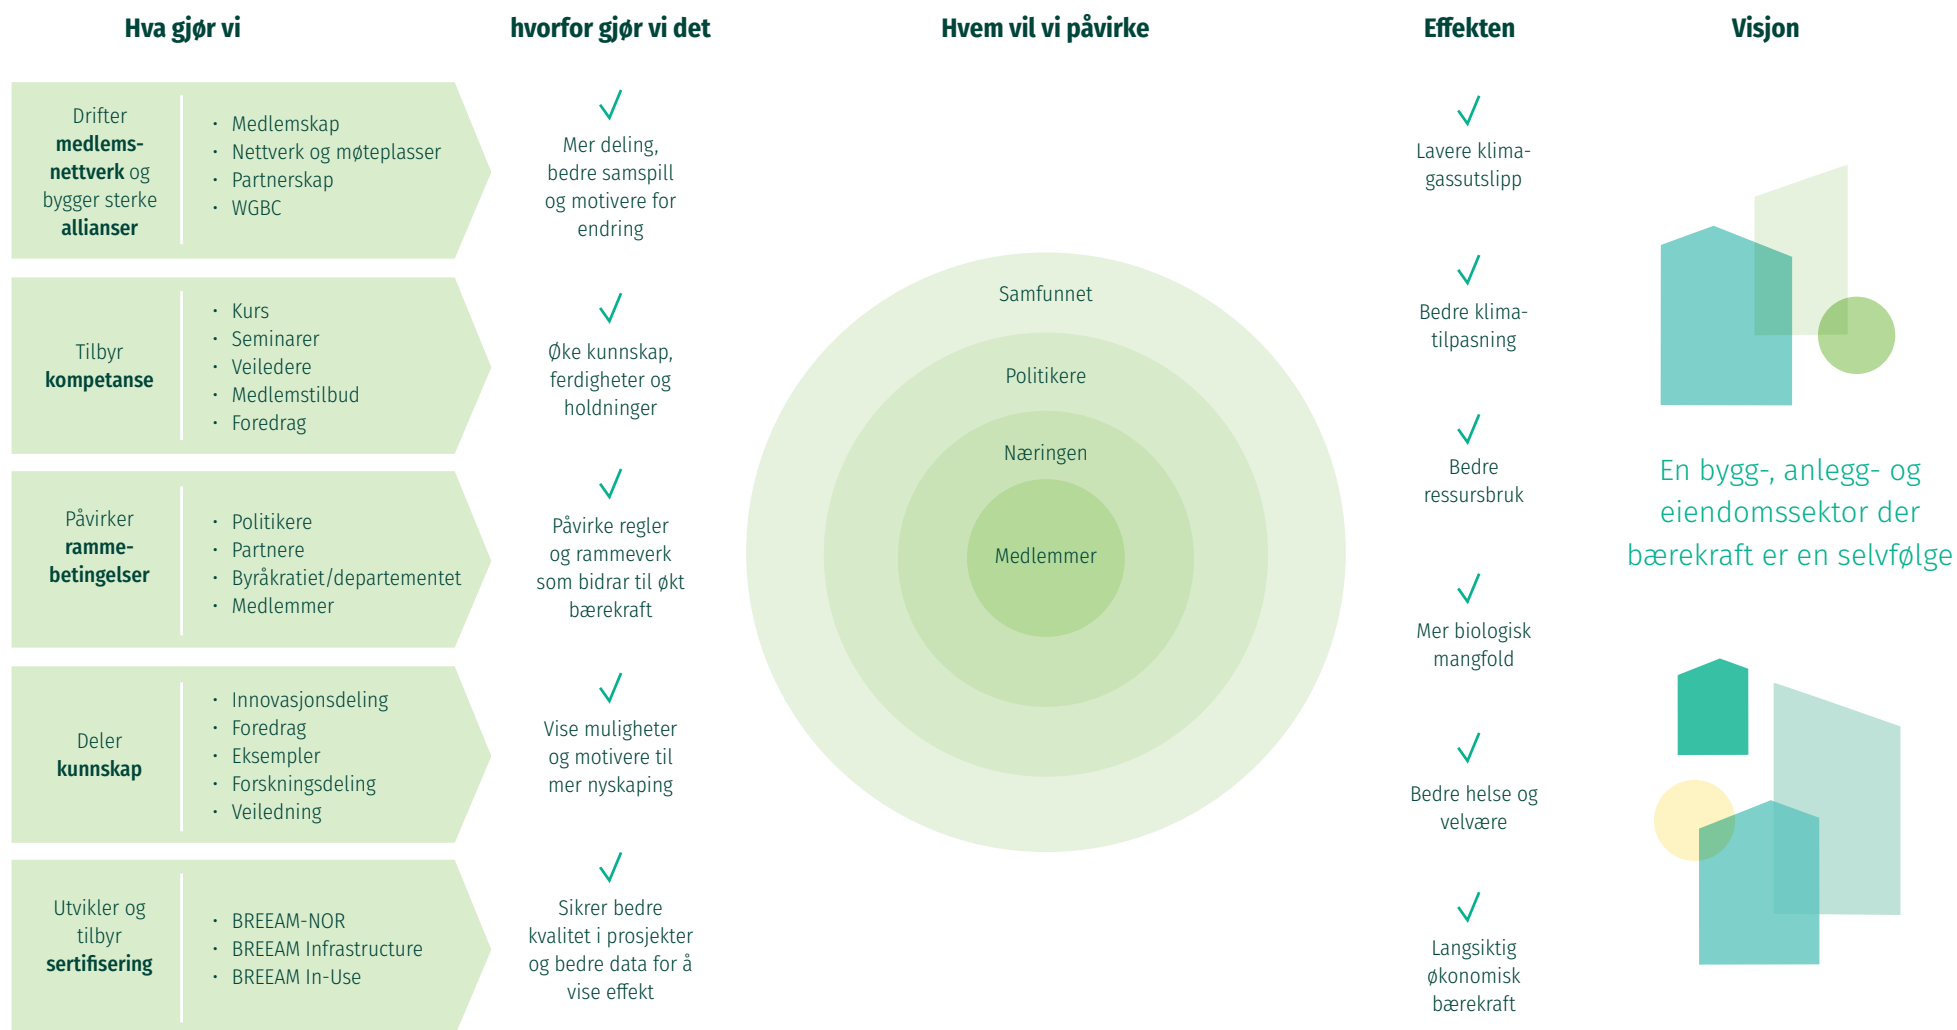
Hva gjør vi

Drifter **medlemsnettverk** og bygger sterke **allianser**

- Medlemskap
- Nettverk og møteplasser
- Partnerskap
- WGBC

Tilbyr **kompetanse**

- Kurs
- Seminarer
- Veiledere
- Medlemstilbud
- Foredrag

Påvirker **rammebetingelser**

- Politikere
- Partnere
- Byråkratiet/departementet
- Medlemmer

Deler **kunnskap**

- Innovasjonsdeling
- Foredrag
- Eksempler
- Forskningsdeling
- Veiledning

Utvikler og tilbyr **sertifisering**

- BREEAM-NOR
- BREEAM Infrastructure
- BREEAM In-Use

hvorfor gjør vi det

Mer deling, bedre samspill og motivere for endring

Øke kunnskap, ferdigheter og holdninger

Påvirke regler og rammeverk som bidrar til økt bærekraft

Vise muligheter og motivere til mer nyskaping

Sikrer bedre kvalitet i prosjekter og bedre data for å vise effekt

Hvem vil vi påvirke

Samfunnet

Politikere

Næringen

Medlemmer

Effekten

Lavere klimagassutslipp

Bedre klimatilpasning

Bedre ressursbruk

Mer biologisk mangfold

Bedre helse og velvære

Langsiktig økonomisk bærekraft

Visjon

En bygg-, anlegg- og eiendomssektor der bærekraft er en selvfølge